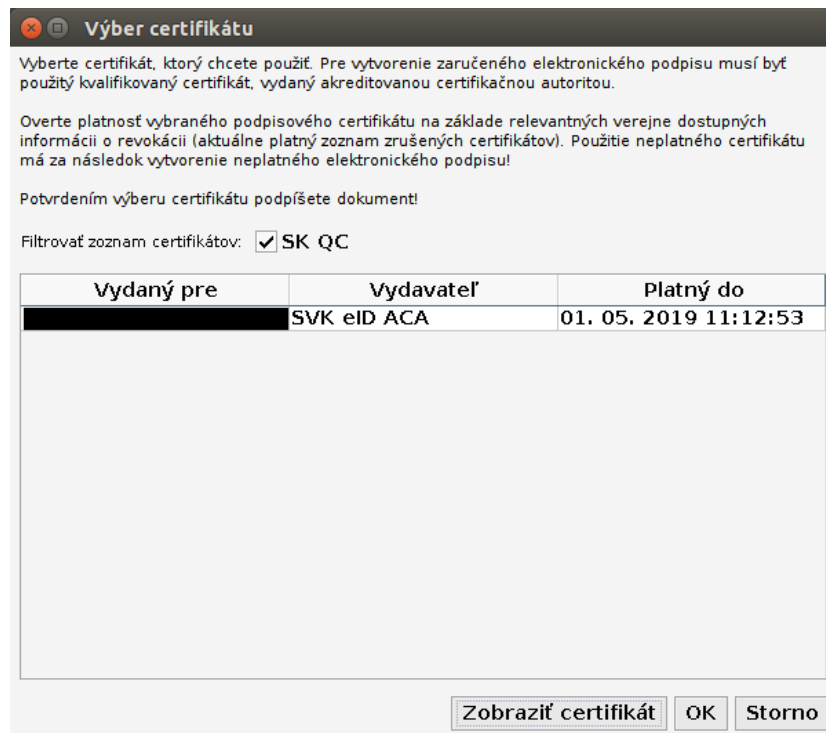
Výber certifikátu

Vyberte certifikát, ktorý chcete použiť. Pre vytvorenie zaručeného elektronického podpisu musí byť použitý kvalifikovaný certifikát, vydaný akreditovanou certifikačnou autoritou.

Overte platnosť vybraného podpisového certifikátu na základe relevantných verejne dostupných informácii o revokácii (aktuálne platný zoznam zrušených certifikátov). Použitie neplatného certifikátu má za následok vytvorenie neplatného elektronického podpisu!

Potvrdením výberu certifikátu podpíšete dokument!

Filtrovať zoznam certifikátov: SK QC

| Vydaný pre | Vydavateľ | Platný do |
|---|---|---|
| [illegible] | SVK eID ACA | 01. 05. 2019 11:12:53 |

Zobraziť certifikát OK Storno